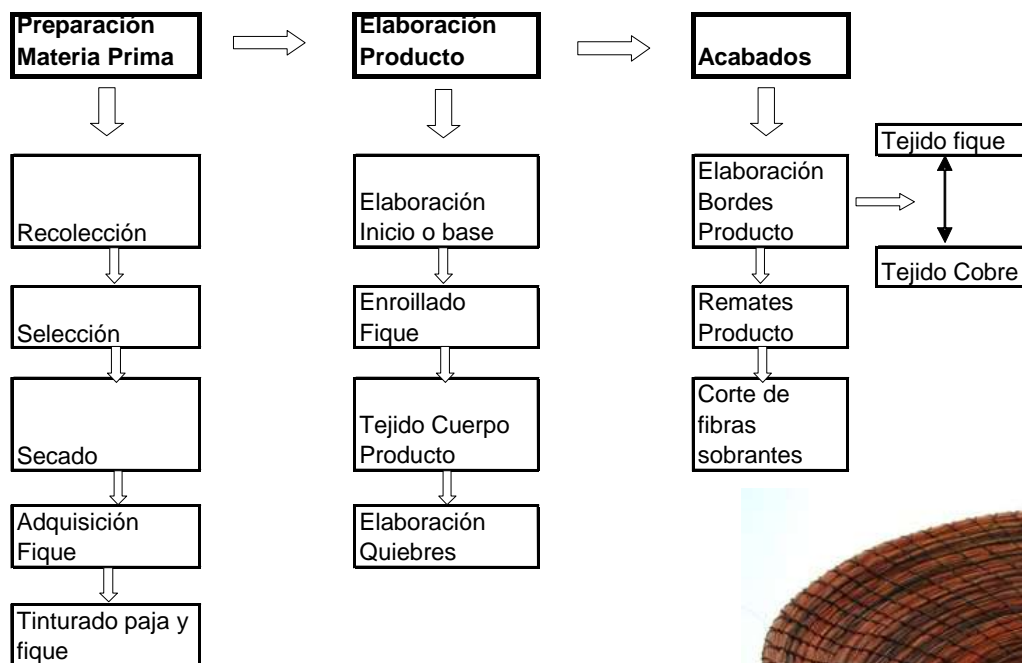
Preparación Materia Prima

Recolección

Selección

Secado

Adquisición Fique

Tinturado paja y fique

Elaboración Producto

Elaboración Inicio o base

Enroillado Fique

Tejido Cuerpo Producto

Elaboración Quiebres

Acabados

Elaboración Bordes Producto

Remates Producto

Corte de fibras sobrantes

Tejido fique

Tejido Cobre